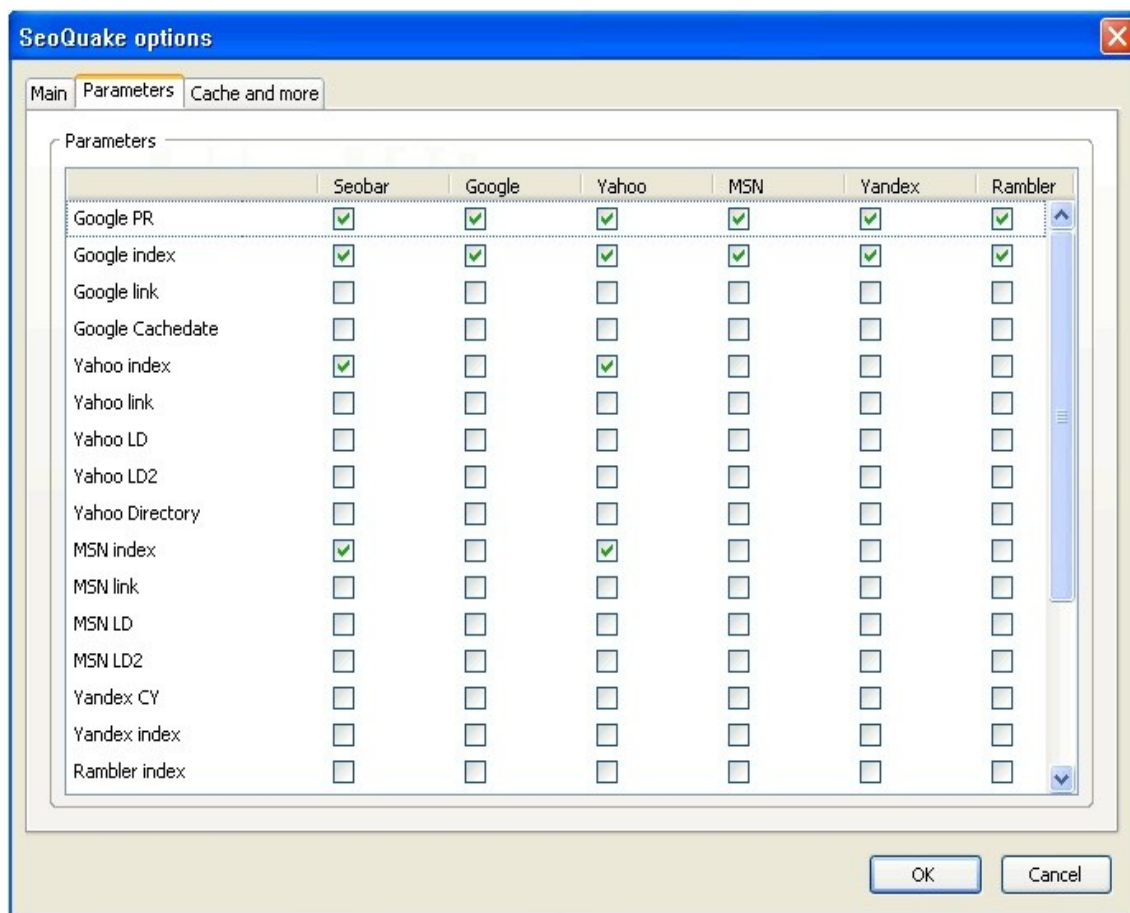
SeoQuake options

Main | Parameters | Cache and more

Parameters

| | Seobar | Google | Yahoo | MSN | Yandex | Rambler |
|---|---|---|---|---|---|---|
| Google PR | ☑ | ☑ | ☑ | ☑ | ☑ | ☑ |
| Google index | ☑ | ☑ | ☑ | ☑ | ☑ | ☑ |
| Google link | ☐ | ☐ | ☐ | ☐ | ☐ | ☐ |
| Google Cachedate | ☐ | ☐ | ☐ | ☐ | ☐ | ☐ |
| Yahoo index | ☑ | ☐ | ☑ | ☐ | ☐ | ☐ |
| Yahoo link | ☐ | ☐ | ☐ | ☐ | ☐ | ☐ |
| Yahoo LD | ☐ | ☐ | ☐ | ☐ | ☐ | ☐ |
| Yahoo LD2 | ☐ | ☐ | ☐ | ☐ | ☐ | ☐ |
| Yahoo Directory | ☐ | ☐ | ☐ | ☐ | ☐ | ☐ |
| MSN index | ☑ | ☐ | ☑ | ☐ | ☐ | ☐ |
| MSN link | ☐ | ☐ | ☐ | ☐ | ☐ | ☐ |
| MSN LD | ☐ | ☐ | ☐ | ☐ | ☐ | ☐ |
| MSN LD2 | ☐ | ☐ | ☐ | ☐ | ☐ | ☐ |
| Yandex CY | ☐ | ☐ | ☐ | ☐ | ☐ | ☐ |
| Yandex index | ☐ | ☐ | ☐ | ☐ | ☐ | ☐ |
| Rambler index | ☐ | ☐ | ☐ | ☐ | ☐ | ☐ |

OK Cancel